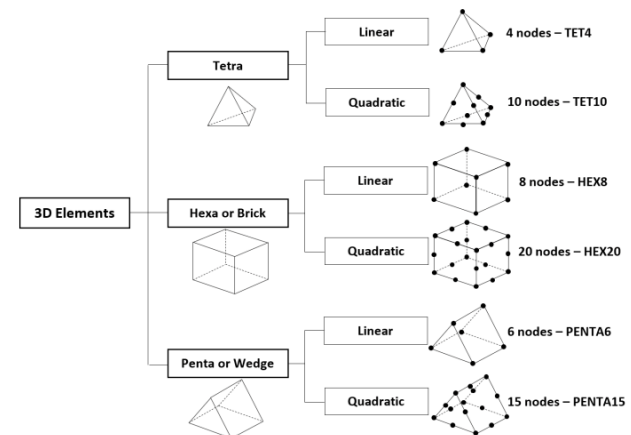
3D Elements

Tetra

Linear

4 nodes – TET4

Quadratic

10 nodes – TET10

Hexa or Brick

Linear

8 nodes – HEX8

Quadratic

20 nodes – HEX20

Penta or Wedge

Linear

6 nodes – PENTA6

Quadratic

15 nodes – PENTA15